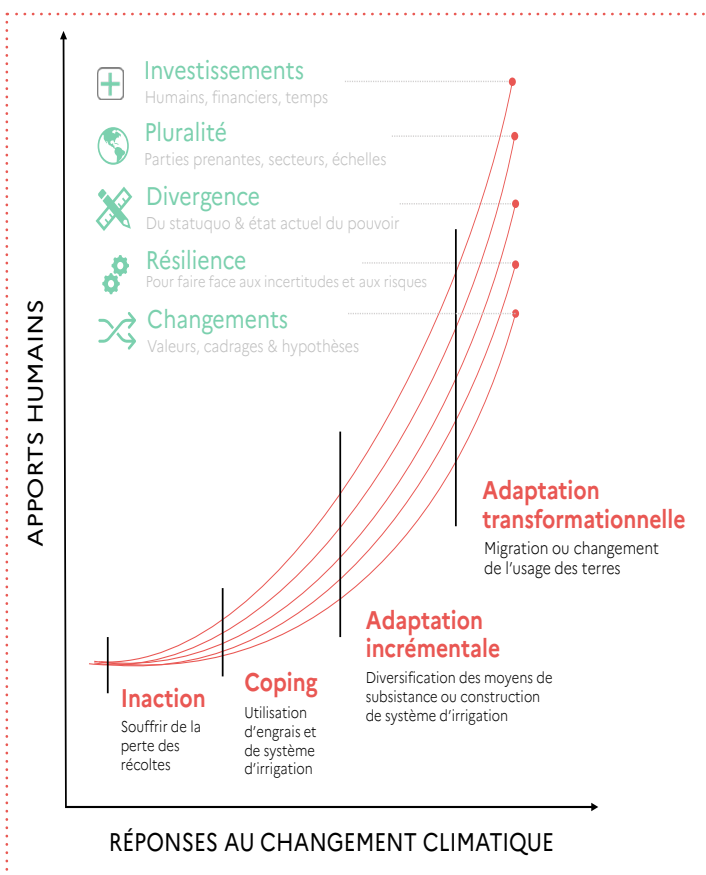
Investissements
Humains, financiers, temps

Pluralité
Parties prenantes, secteurs, échelles

Divergence
Du statuquo & état actuel du pouvoir

Résilience
Pour faire face aux incertitudes et aux risques

Changements
Valeurs, cadrages & hypothèses

APPORTS HUMAINS

Adaptation transformationnelle
Migration ou changement de l'usage des terres

Adaptation incrémentale
Diversification des moyens de subsistance ou construction de système d'irrigation

Coping
Utilisation d'engrais et de système d'irrigation

Inaction
Souffrir de la perte des récoltes

RÉPONSES AU CHANGEMENT CLIMATIQUE